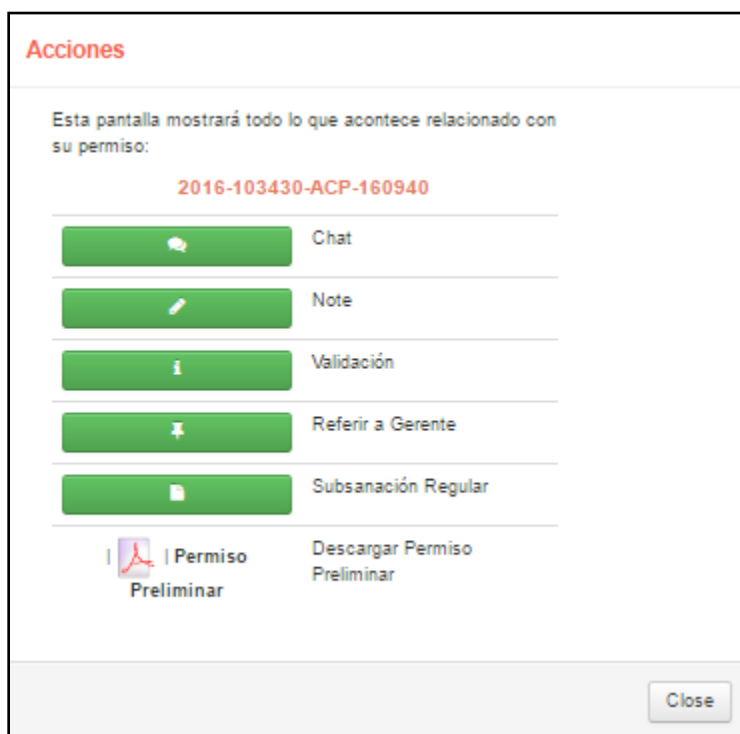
Acciones

Esta pantalla mostrará todo lo que acontece relacionado con su permiso:

2016-103430-ACP-160940

| | |
|---|---|
| | Chat |
| | Note |
| | Validación |
| | Referir a Gerente |
| | Subsanación Regular |
| \| \| Permiso Preliminar | Descargar Permiso Preliminar |

Close